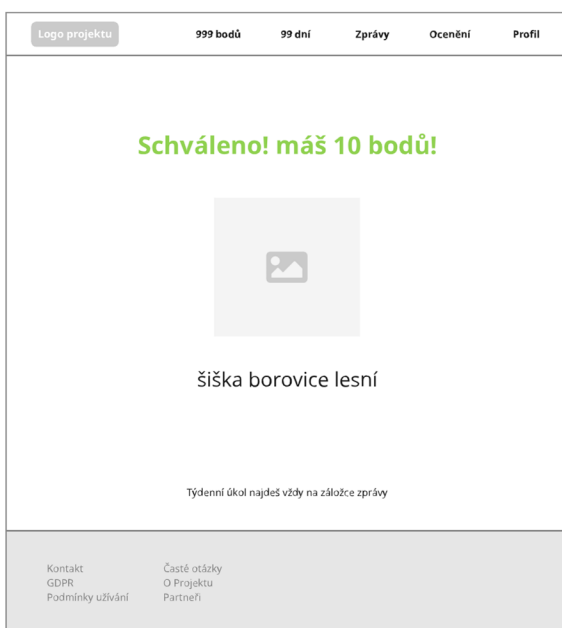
Logo projektu

999 bodů 99 dní Zprávy Ocenění Profil

Schváleno! máš 10 bodů!

šiška borovice lesní

Týdenní úkol najdeš vždy na záložce zprávy

Kontakt
GDPR
Podmínky užívání

Časté otázky
O Projektu
Partneři